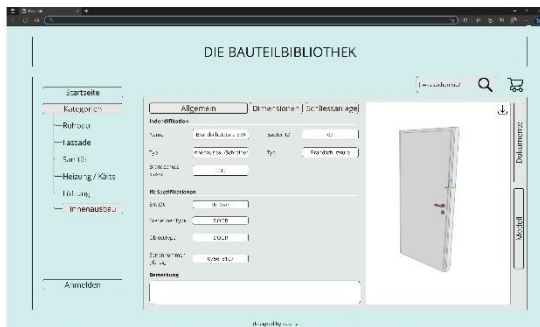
DIE BAUTEILBIBLIOTHEK

Startseite
Kategorien
Rohbau
Fassade
Sanitär
Heizung / Kälte
Lüftung
Innenausbau

Anmelden

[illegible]

Allgemein
Dimensionen
Schliessanlage

Identifikation
Name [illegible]
Bauteil ID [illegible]
Typ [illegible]
Typ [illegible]
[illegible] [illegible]

IfcSpezifikationen
IfcGUID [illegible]
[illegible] DOOR
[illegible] DOOR
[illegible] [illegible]

Bemerkung

Dokumente
Modell

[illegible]